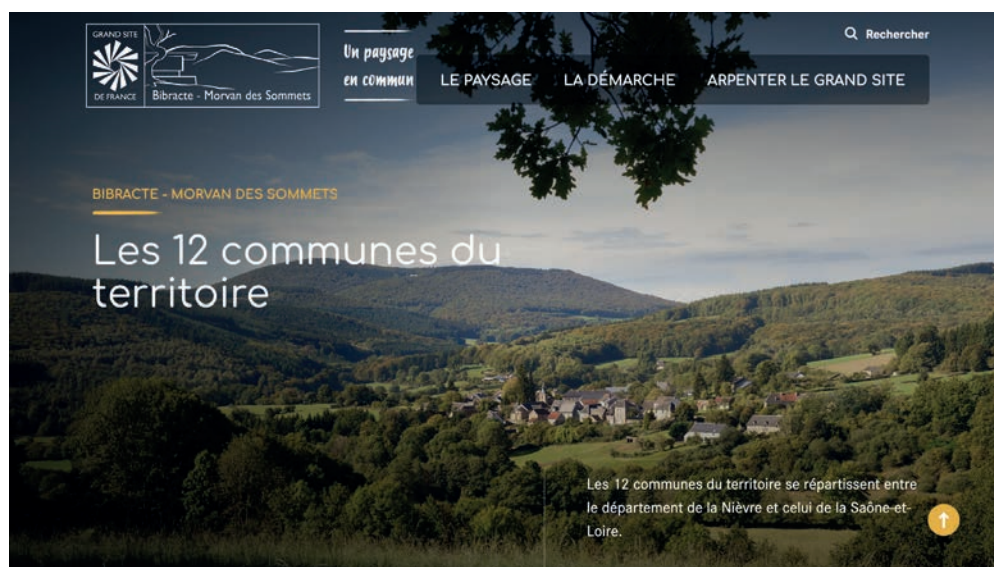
GRAND SITE
DE FRANCE
Bibracte - Morvan des Sommets

Un paysage en commun

Rechercher

LE PAYSAGE
LA DÉMARCHE
ARPENTER LE GRAND SITE

BIBRACTE - MORVAN DES SOMMETS

Les 12 communes du territoire

Les 12 communes du territoire se répartissent entre le département de la Nièvre et celui de la Saône-et-Loire.